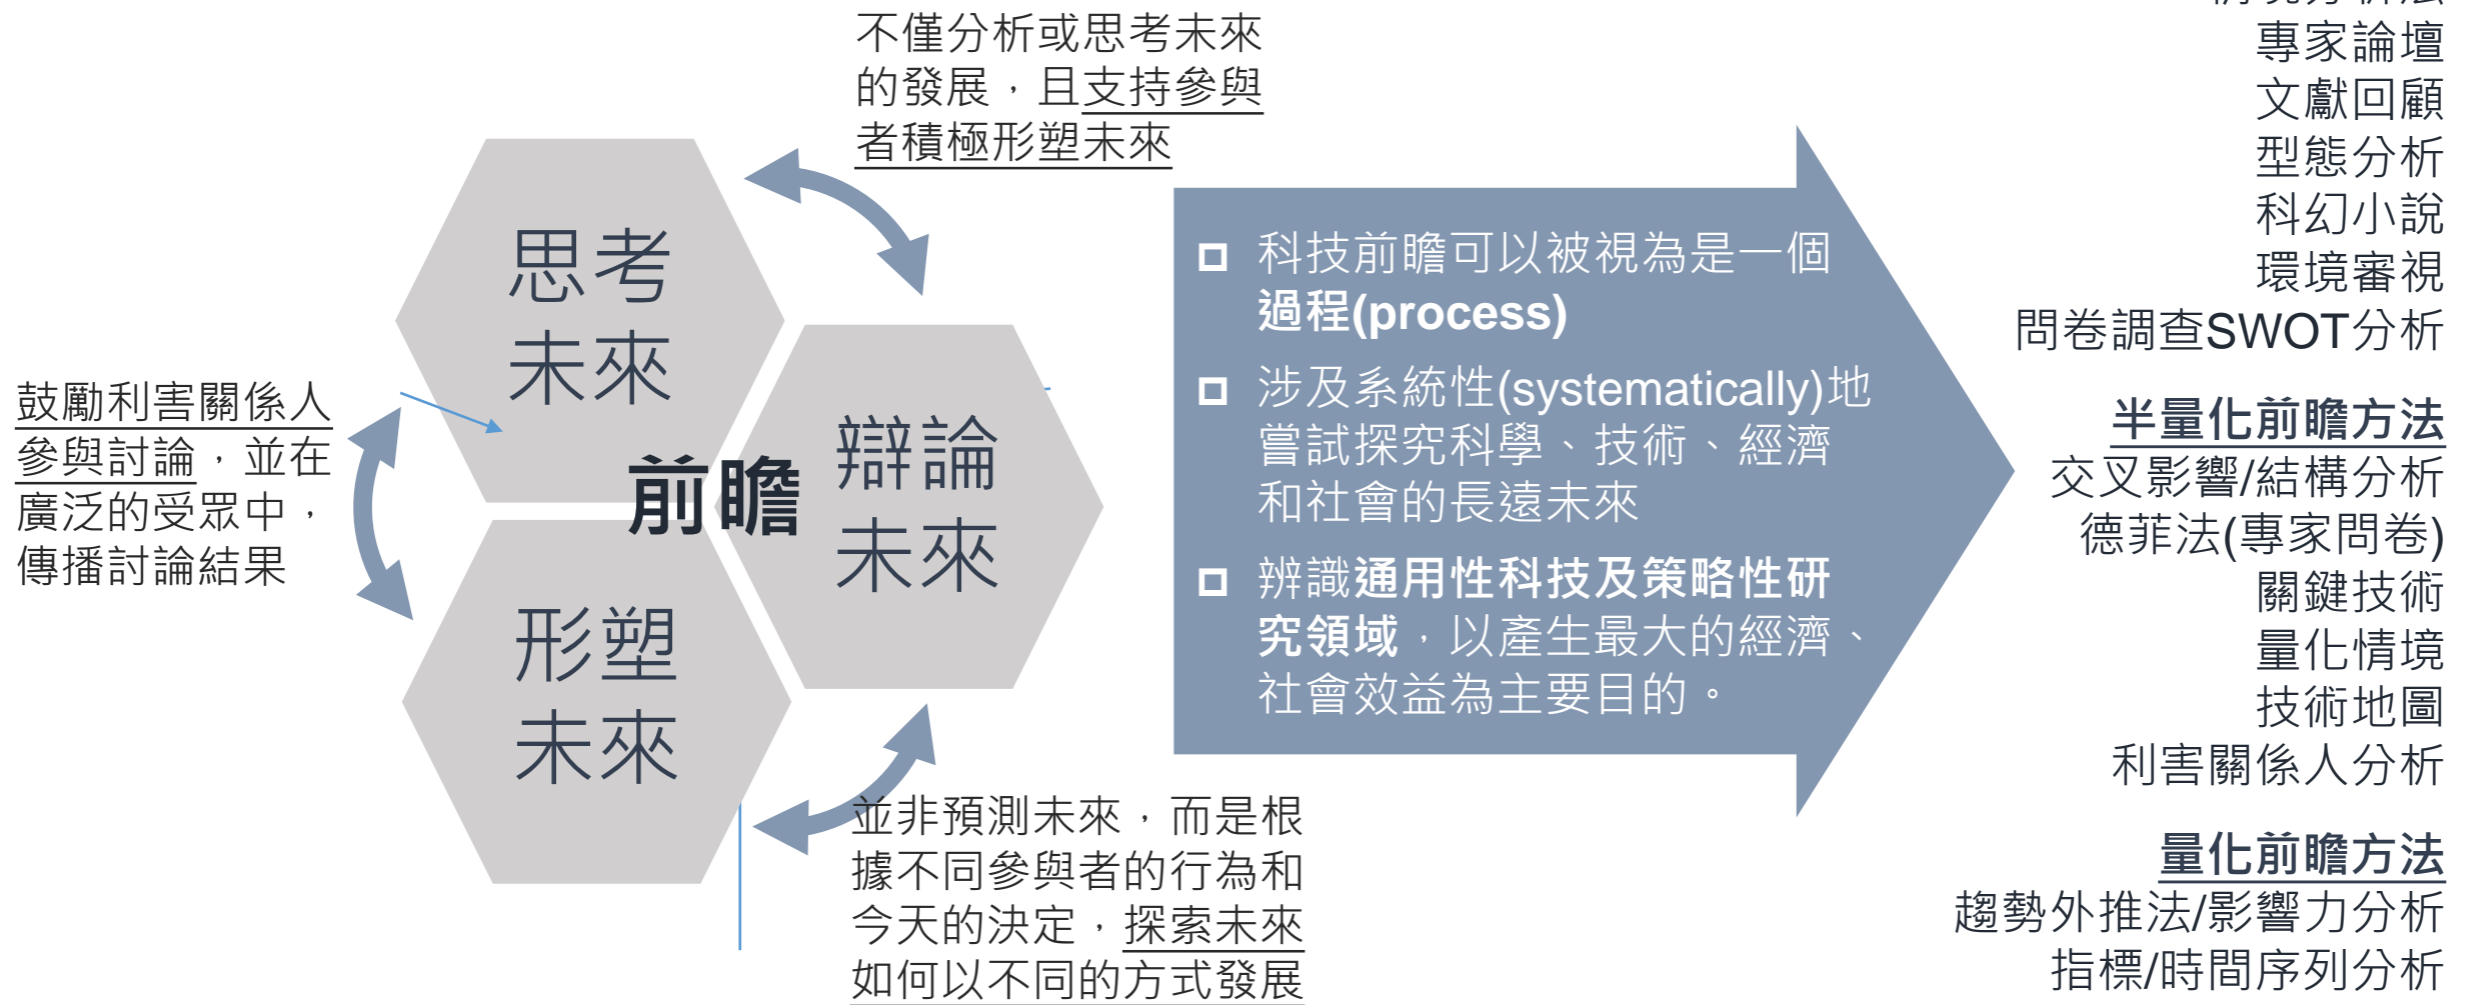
不僅分析或思考未來的發展，且支持參與者積極形塑未來

思考未來

前瞻

辯論未來

形塑未來

鼓勵利害關係人參與討論，並在廣泛的受眾中，傳播討論結果

並非預測未來，而是根據不同參與者的行為和今天的決定，探索未來如何以不同的方式發展

科技前瞻可以被視為是一個**過程(process)**

涉及系統性(systematically)地嘗試探究科學、技術、經濟和社會的長遠未來

辨識**通用性科技及策略性研究領域**，以產生最大的經濟、社會效益為主要目的。

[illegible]
專家論壇
文獻回顧
型態分析
科幻小說
環境審視
問卷調查SWOT分析

半量化前瞻方法
交叉影響/結構分析
德菲法(專家問卷)
關鍵技術
量化情境
技術地圖
利害關係人分析

量化前瞻方法
趨勢外推法/影響力分析
指標/時間序列分析